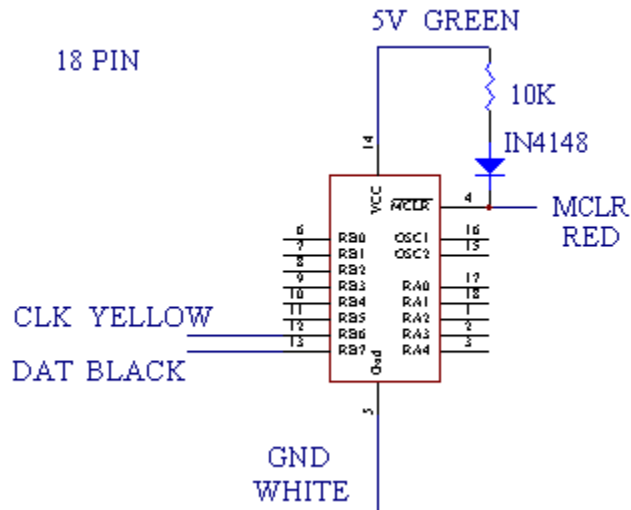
5V GREEN

18 PIN

10K

IN4148

14

VCC

$\overline{MCLR}$

4

MCLR
RED

6 RB0
7 RB1
8 RB2
9 RB3
10 RB4
11 RB5
12 RB6
13 RB7

OSC1 16
OSC2 15

RA0 17
RA1 18
RA2 1
RA3 2
RA4 3

CLK YELLOW

DAT BLACK

Gnd

5

GND
WHITE